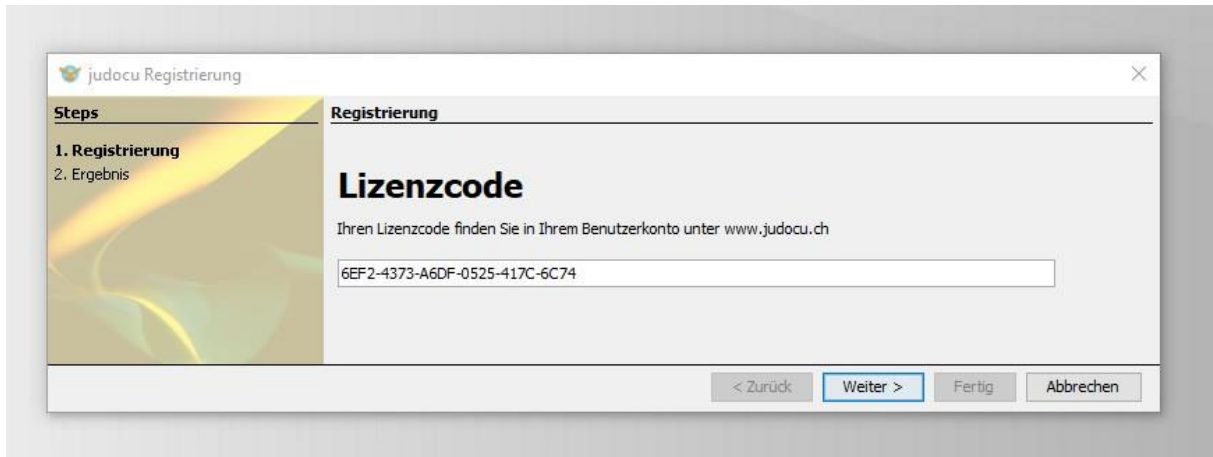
judocu Registrierung

Steps

1. Registrierung
2. Ergebnis

Registrierung

Lizenzcode

Ihren Lizenzcode finden Sie in Ihrem Benutzerkonto unter www.judocu.ch

6EF2-4373-A6DF-0525-417C-6C74

< Zurück Weiter > Fertig Abbrechen